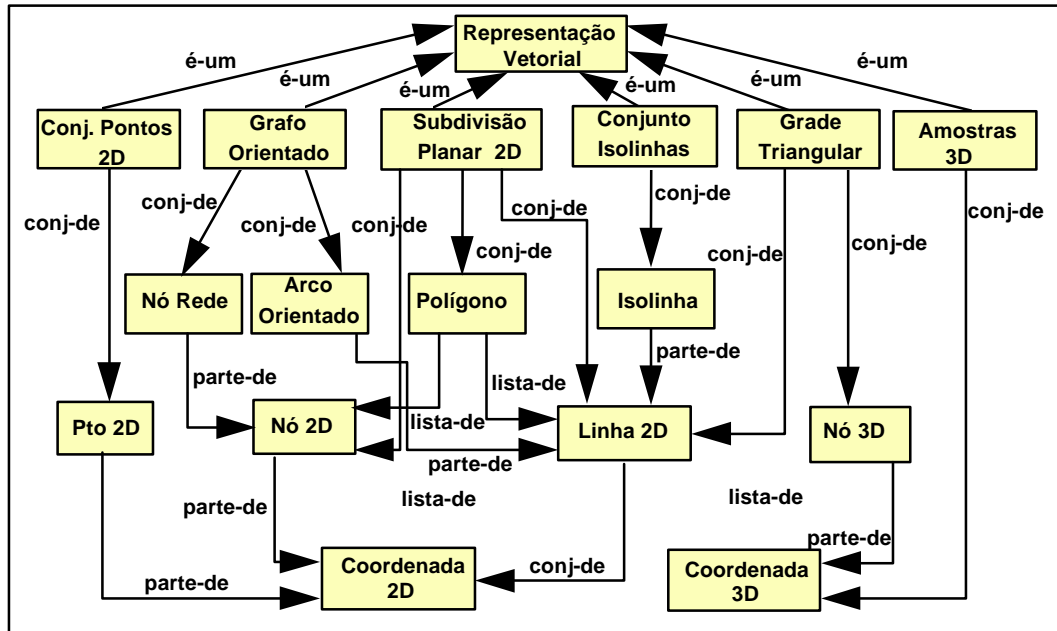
Representação Vetorial

é-um
é-um
é-um
é-um
é-um
é-um

Conj. Pontos 2D
Grafo Orientado
Subdivisão Planar 2D
Conjunto Isolinhas
Grade Triangular
Amostras 3D

conj-de
conj-de
conj-de
conj-de
conj-de
conj-de
conj-de
conj-de
conj-de

Nó Rede
Arco Orientado
Polígono
Isolinha

parte-de
parte-de
lista-de
lista-de

Pto 2D
Nó 2D
Linha 2D
Nó 3D

parte-de
lista-de
lista-de
parte-de
parte-de
conj-de

Coordenada 2D
Coordenada 3D